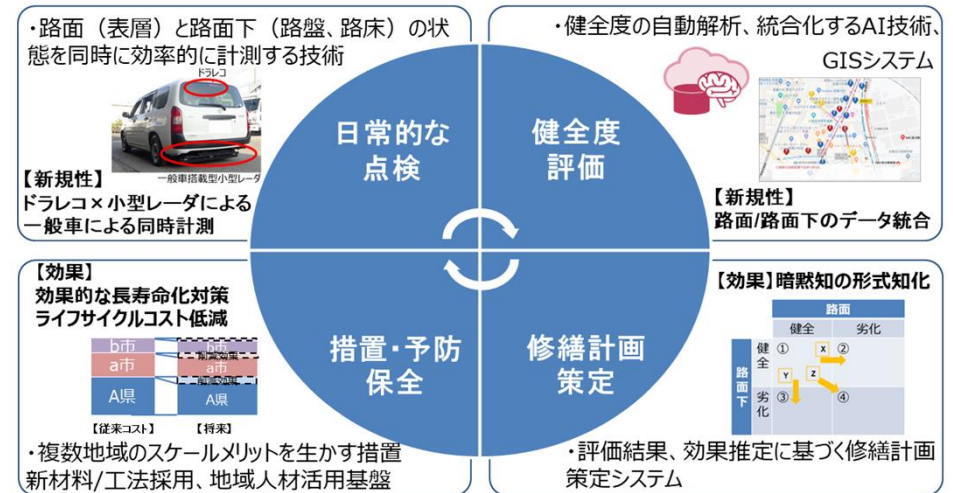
・路面（表層）と路面下（路盤、路床）の状態を同時に効率的に計測する技術

ドラレコ

一般車搭載型小型レーダ

【新規性】
ドラレコ×小型レーダによる一般車による同時計測

・健全度の自動解析、統合化するAI技術、GISシステム

【新規性】
路面/路面下のデータ統合

日常的な点検

健全度評価

措置・予防保全

修繕計画策定

【効果】
効果的な長寿命化対策
ライフサイクルコスト低減

b市
a市
A県
【従来コスト】

b市
削減効果
a市
削減効果
A県
【将来】

・複数地域のスケールメリットを生かす措置
新材料/工法採用、地域人材活用基盤

【効果】暗黙知の形式知化

| | | 路面 | |
|---|---|---|---|
| | | 健全 | 劣化 |
| 路面下 | 健全 | ① X | ② |
| | 劣化 | ③ Y Z | ④ |

・評価結果、効果推定に基づく修繕計画策定システム